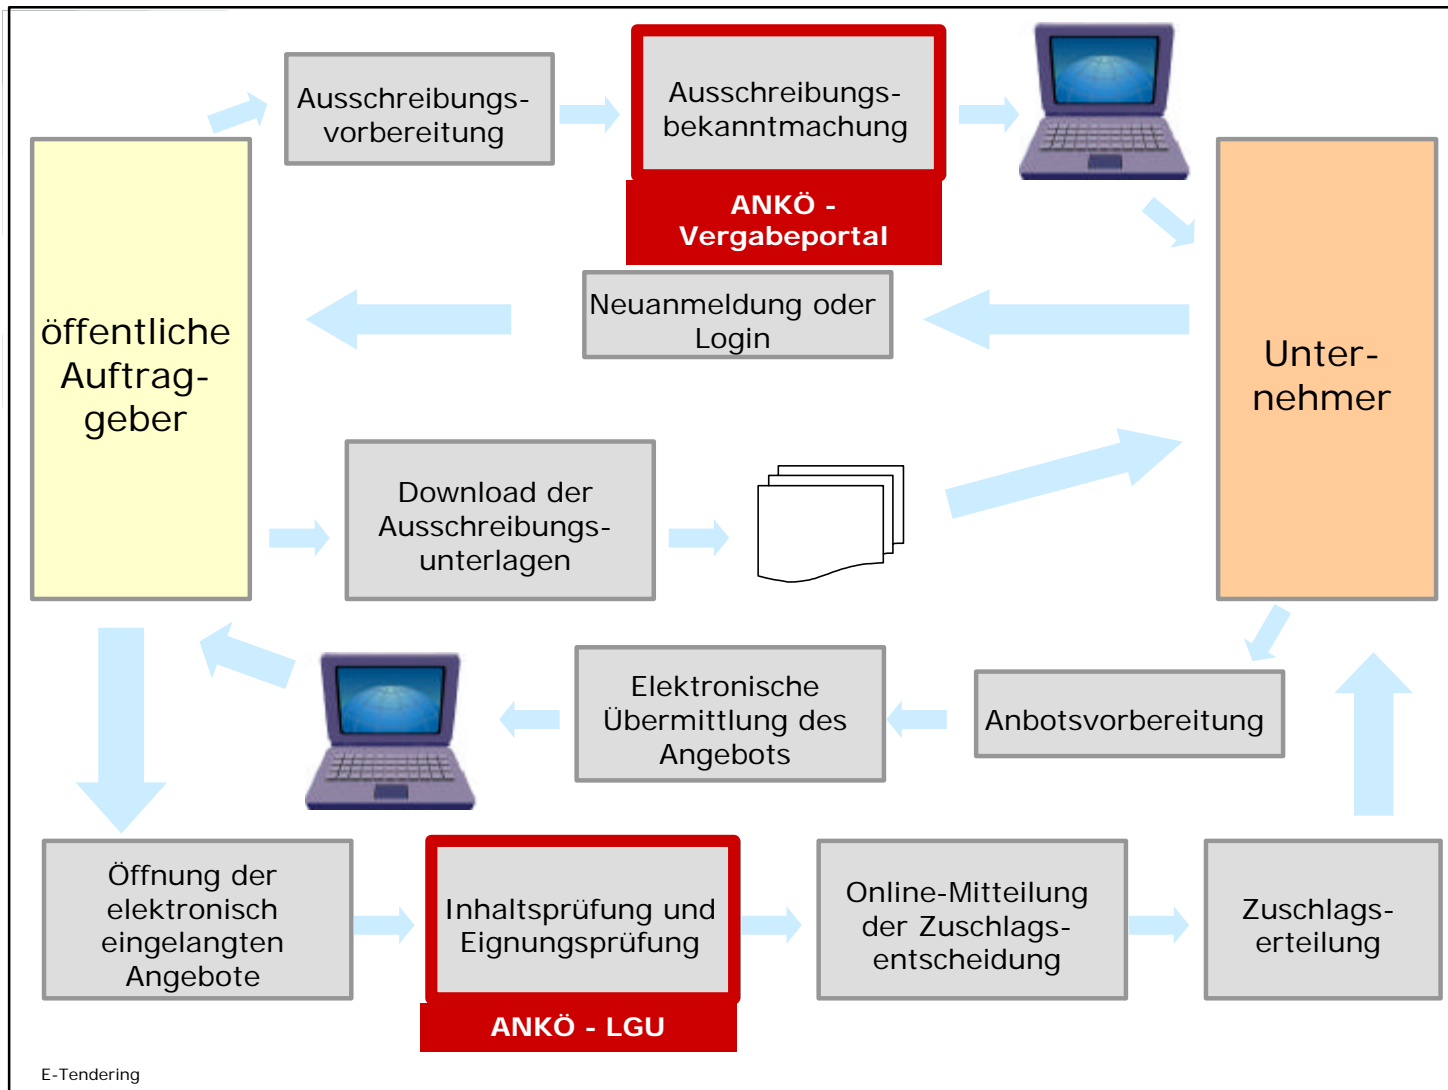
Ausschreibungsvorbereitung

Ausschreibungsbekanntmachung

ANKÖ - Vergabeportal

öffentliche Auftraggeber

Neuanmeldung oder Login

Unternehmer

Download der Ausschreibungsunterlagen

Elektronische Übermittlung des Angebots

Anbotsvorbereitung

Öffnung der elektronisch eingelangten Angebote

Inhaltsprüfung und Eignungsprüfung

ANKÖ - LGU

Online-Mitteilung der Zuschlagsentscheidung

Zuschlagserteilung

E-Tendering